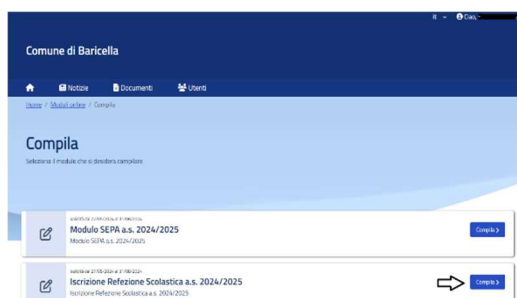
IT ⌄ Cias...

Comune di Baricella

Notizie Documenti Utenti

Home / Moduli online / Compila

Compila

Seleziona il modulo che si desidera compilare

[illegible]

Modulo SEPA a.s. 2024/2025

Modulo SEPA a.s. 2024/2025

Compila >

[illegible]

Iscrizione Refezione Scolastica a.s. 2024/2025

Iscrizione Refezione Scolastica a.s. 2024/2025

Compila >